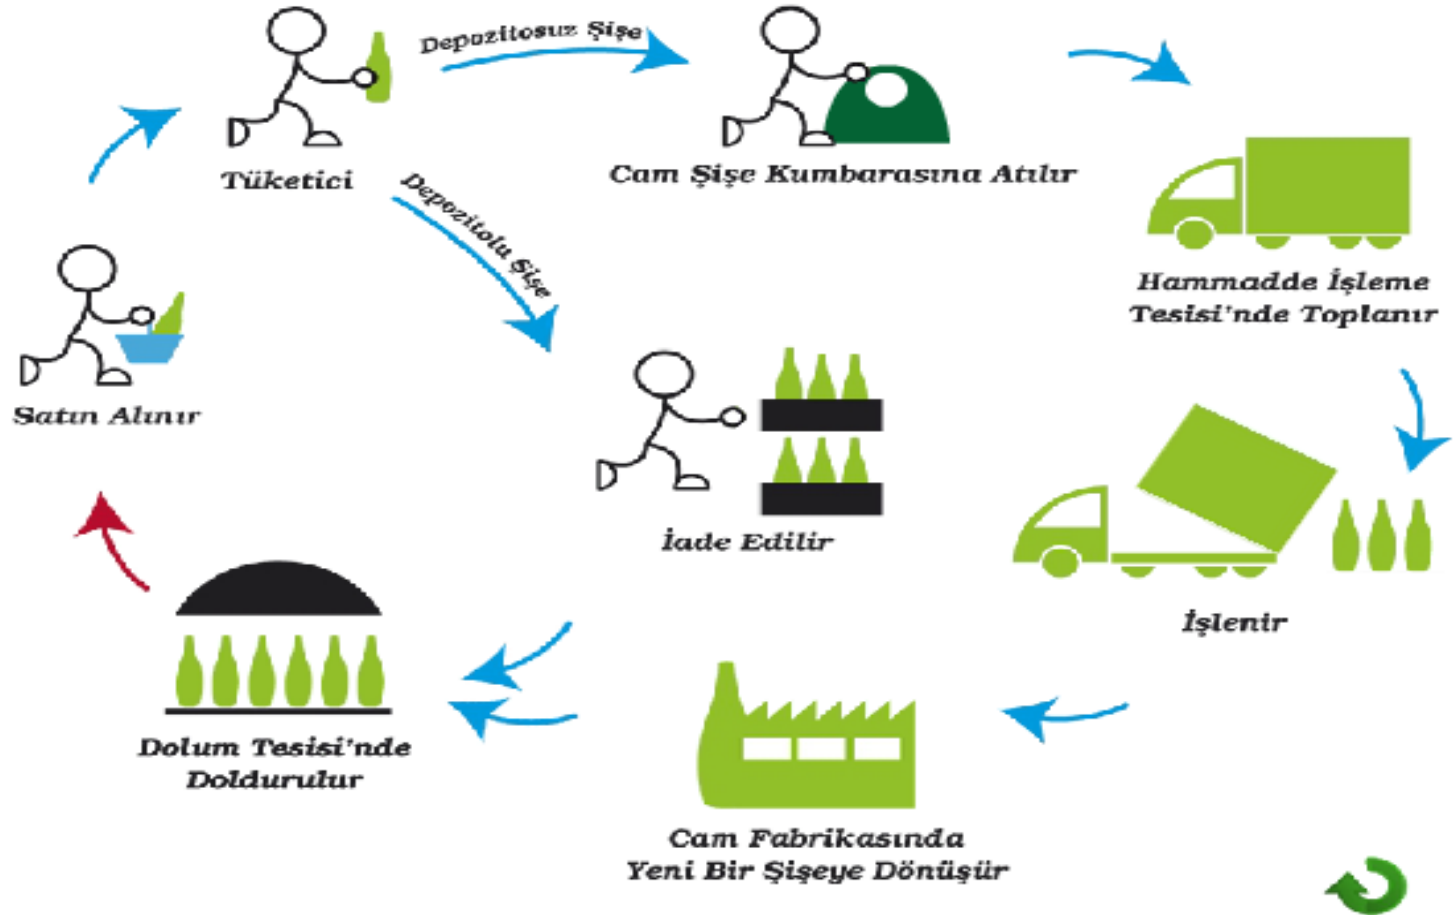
Tüketici

Depozitosuz Şişe

Cam Şişe Kumbarasına Atılır

Depozitolu Şişe

Hammadde İşleme Tesisi'nde Toplanır

Satın Alınır

İade Edilir

İşlenir

Dolum Tesisi'nde Doldurulur

Cam Fabrikasında Yeni Bir Şişeye Dönüşür